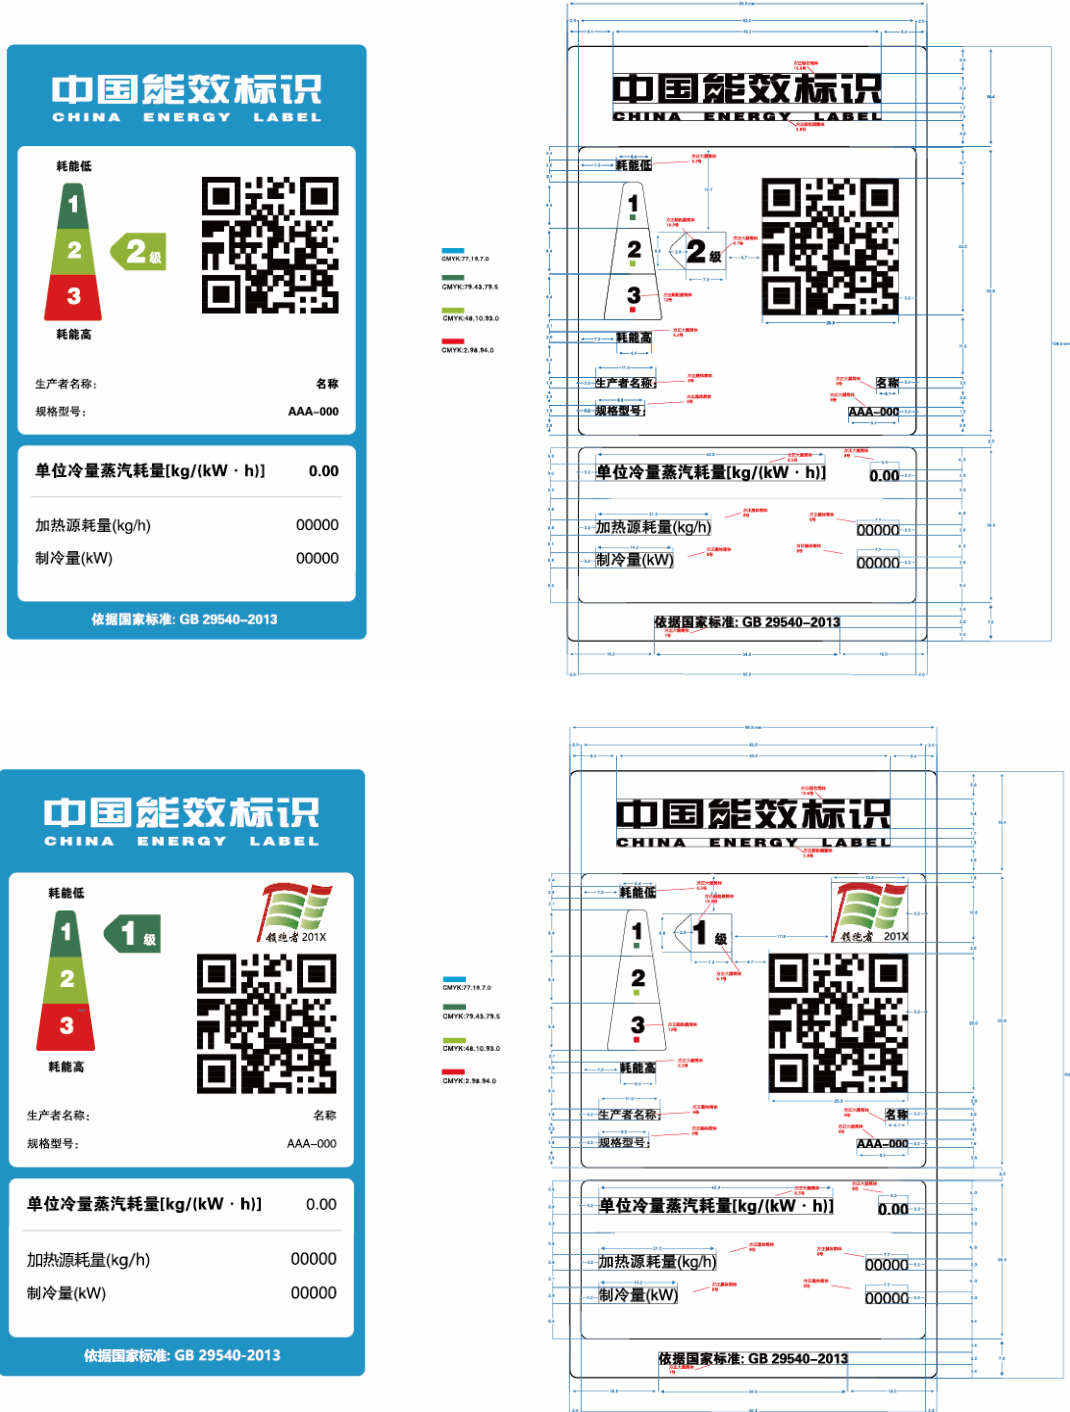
中国能效标识
CHINA ENERGY LABEL

耗能低
1
2
3
2 级
耗能高

生产者名称： 名称
规格型号： AAA–000

单位冷量蒸汽耗量[kg/(kW · h)] 0.00
加热源耗量(kg/h) 00000
制冷量(kW) 00000

依据国家标准: GB 29540–2013

CMYK:77.19.7.0
CMYK:79.43.79.5
CMYK:48.10.93.0
CMYK:2.98.94.0

中国能效标识
CHINA ENERGY LABEL
耗能低
1
2
3
2 级
耗能高
生产者名称：
规格型号：
名称
AAA–000
单位冷量蒸汽耗量[kg/(kW · h)]
0.00
加热源耗量(kg/h)
00000
制冷量(kW)
00000
依据国家标准: GB 29540–2013

中国能效标识
CHINA ENERGY LABEL

耗能低
1
2
3
1 级
领跑者 201X
耗能高

生产者名称： 名称
规格型号： AAA–000

单位冷量蒸汽耗量[kg/(kW · h)] 0.00
加热源耗量(kg/h) 00000
制冷量(kW) 00000

依据国家标准: GB 29540-2013

CMYK:77.19.7.0
CMYK:79.43.79.5
CMYK:48.10.93.0
CMYK:2.98.94.0

中国能效标识
CHINA ENERGY LABEL
耗能低
1
2
3
1 级
领跑者 201X
耗能高
生产者名称：
规格型号：
名称
AAA–000
单位冷量蒸汽耗量[kg/(kW · h)]
0.00
加热源耗量(kg/h)
00000
制冷量(kW)
00000
依据国家标准: GB 29540–2013